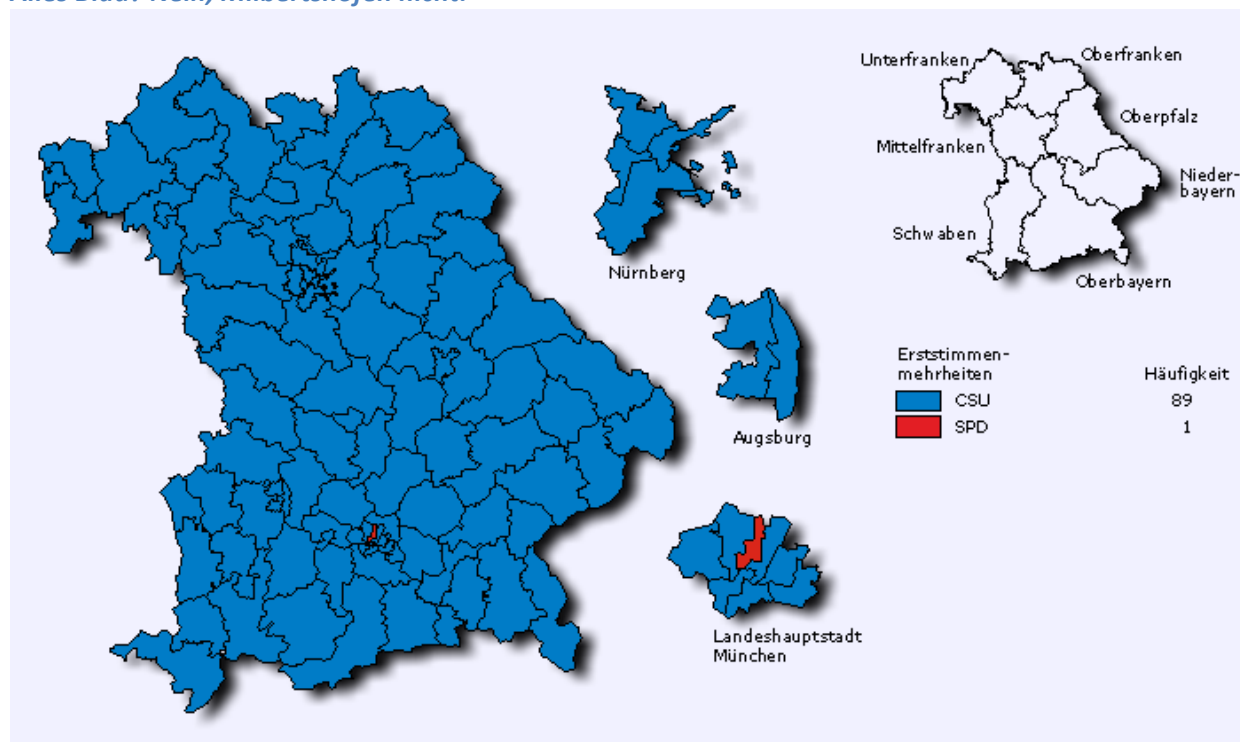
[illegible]

Unterfranken
Oberfranken
Oberpfalz
Mittelfranken
Niederbayern
Schwaben
Oberbayern

Nürnberg

Augsburg

Landeshauptstadt München

| Erststimmenmehrheiten | Häufigkeit |
|---|---|
| CSU | 89 |
| SPD | 1 |